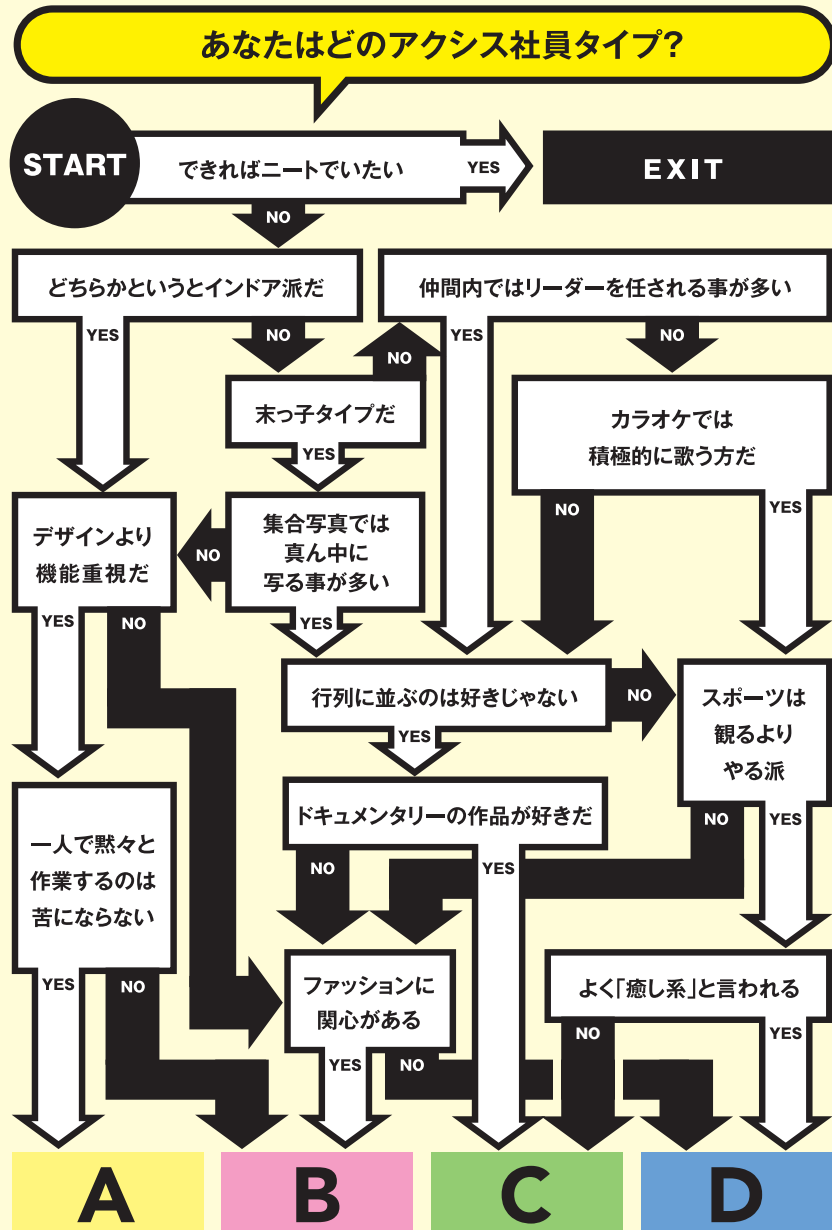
あなたはどのアクシス社員タイプ?

START

できればニートでいたい

YES

EXIT

NO

どちらかというとインドア派だ

YES

NO

仲間内ではリーダーを任される事が多い

YES

NO

NO

末っ子タイプだ

カラオケでは積極的に歌う方だ

YES

デザインより機能重視だ

NO

集合写真では真ん中に写る事が多い

NO

YES

YES

NO

YES

行列に並ぶのは好きじゃない

NO

スポーツは観るよりやる派

YES

一人で黙々と作業するのは苦にならない

ドキュメンタリーの作品が好きだ

NO

YES

NO

YES

ファッションに関心がある

よく「癒し系」と言われる

YES

NO

NO

YES

YES

NO

A

B

C

D